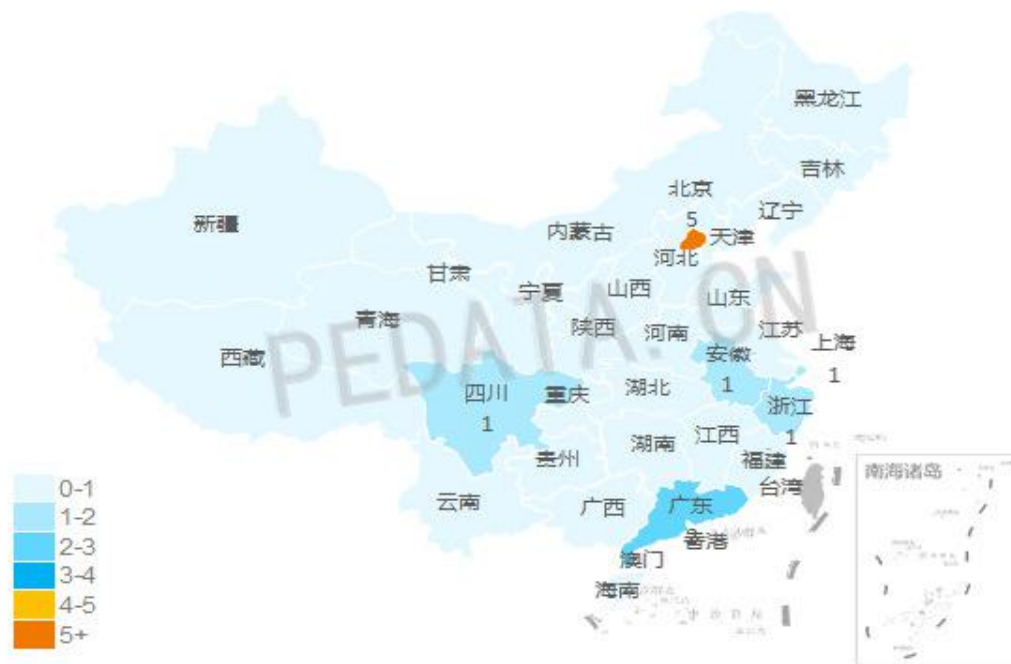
黑龙江
吉林
北京
5
辽宁
新疆
内蒙古
天津
河北
甘肃
宁夏
山西
山东
青海
陕西
河南
江苏
上海
1
西藏
安徽
1
四川
1
重庆
湖北
浙江
1
湖南
江西
贵州
福建
南海诸岛
台湾
云南
广西
广东
香港
澳门
海南
PEDATA.CN
0-1
1-2
2-3
3-4
4-5
5+